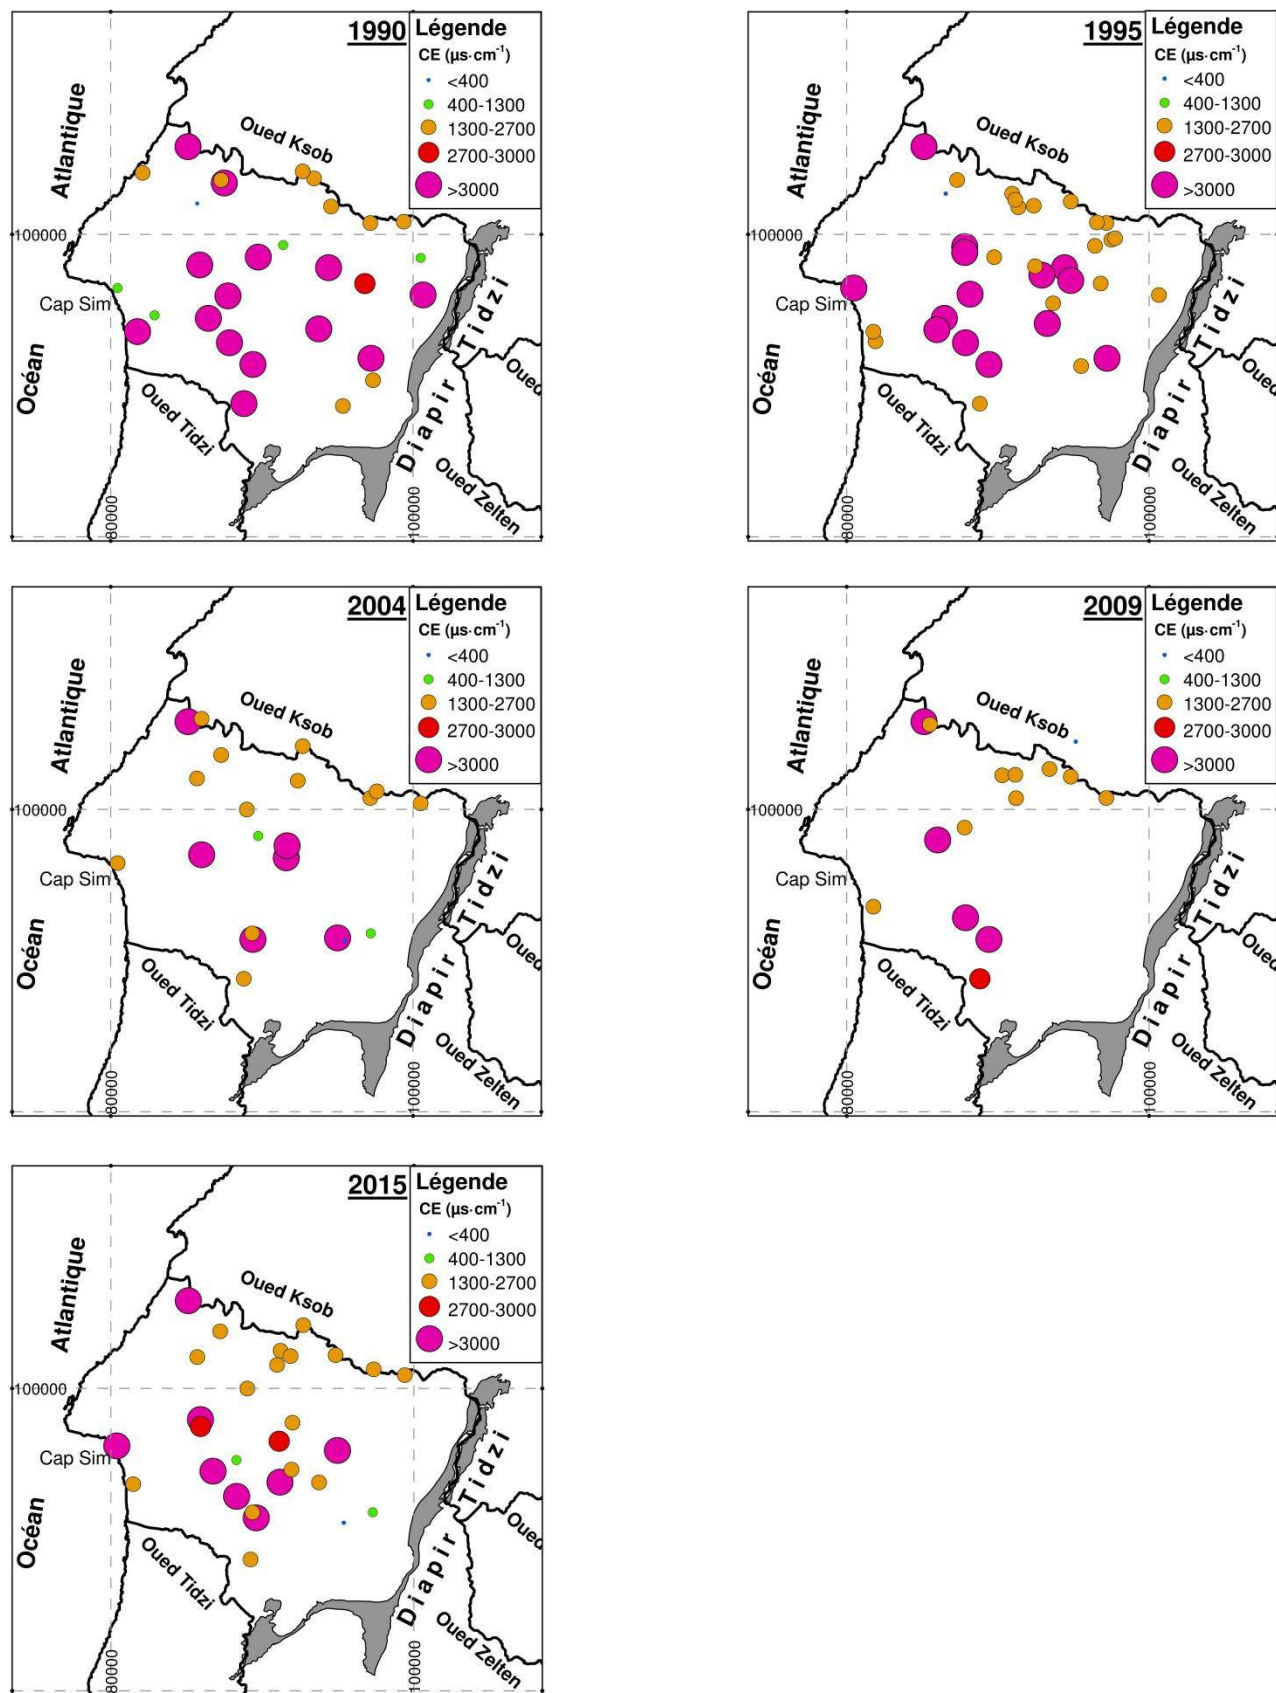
1990 Légende
CE (µs·cm$^{-1}$)
<400
400-1300
1300-2700
2700-3000
>3000

Atlantique
Oued Ksob
100000
Cap Sim
Océan
Oued Tidzi
Tidzi
Oued
Diapir
Oued Zelten
80000
100000

1995 Légende
CE (µs·cm$^{-1}$)
<400
400-1300
1300-2700
2700-3000
>3000

Atlantique
Oued Ksob
100000
Cap Sim
Océan
Oued Tidzi
Tidzi
Oued
Diapir
Oued Zelten
80000
100000

2004 Légende
CE (µs·cm$^{-1}$)
<400
400-1300
1300-2700
2700-3000
>3000

Atlantique
Oued Ksob
100000
Cap Sim
Océan
Oued Tidzi
Tidzi
Oued
Diapir
Oued Zelten
80000
100000

2009 Légende
CE (µs·cm$^{-1}$)
<400
400-1300
1300-2700
2700-3000
>3000

Atlantique
Oued Ksob
100000
Cap Sim
Océan
Oued Tidzi
Tidzi
Oued
Diapir
Oued Zelten
80000
100000

2015 Légende
CE (µs·cm$^{-1}$)
<400
400-1300
1300-2700
2700-3000
>3000

Atlantique
Oued Ksob
100000
Cap Sim
Océan
Oued Tidzi
Tidzi
Oued
Diapir
Oued Zelten
80000
100000